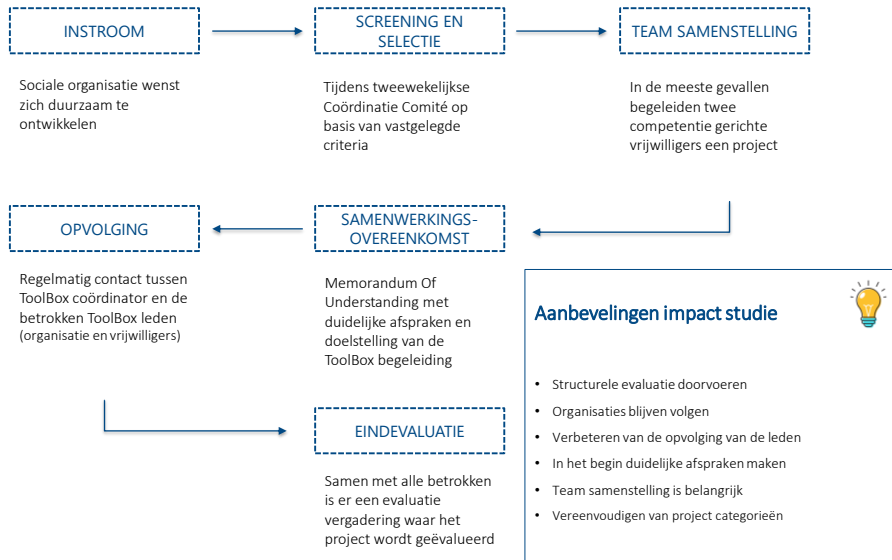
INSTROOM

Sociale organisatie wenst zich duurzaam te ontwikkelen

SCREENING EN SELECTIE

Tijdens tweewekelijkse Coördinatie Comité op basis van vastgelegde criteria

TEAM SAMENSTELLING

In de meeste gevallen begeleiden twee competentie gerichte vrijwilligers een project

OPVOLGING

Regelmatig contact tussen ToolBox coördinator en de betrokken ToolBox leden (organisatie en vrijwilligers)

SAMENWERKINGS-OVEREENKOMST

Memorandum Of Understanding met duidelijke afspraken en doelstelling van de ToolBox begeleiding

Aanbevelingen impact studie

• Structurele evaluatie doorvoeren
• Organisaties blijven volgen
• Verbeteren van de opvolging van de leden
• In het begin duidelijke afspraken maken
• Team samenstelling is belangrijk
• Vereenvoudigen van project categorieën

EINDEVALUATIE

Samen met alle betrokken is er een evaluatie vergadering waar het project wordt geëvalueerd